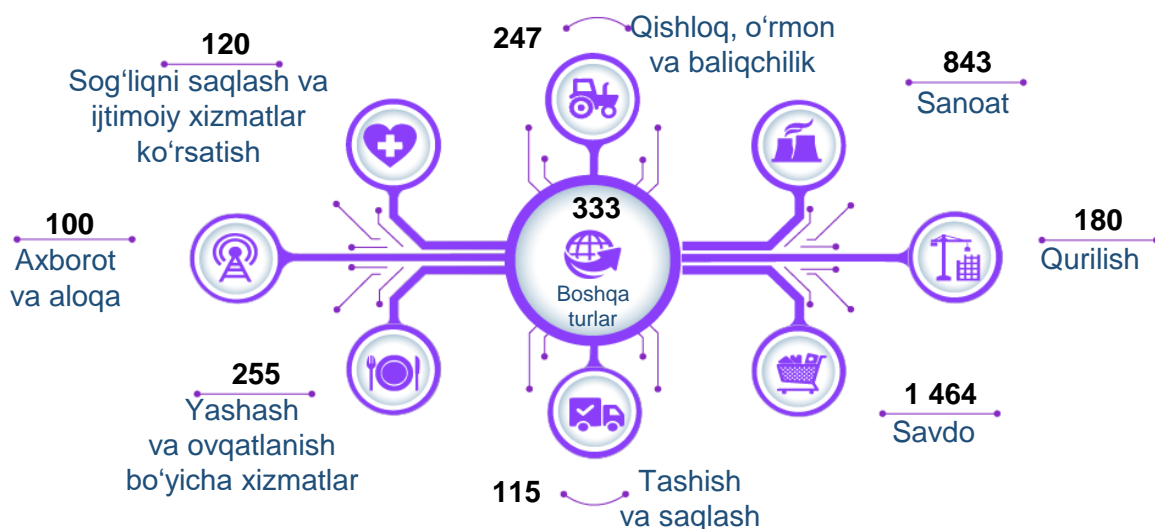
120
Sog‘liqni saqlash va ijtimoiy xizmatlar ko‘rsatish

247
Qishloq, o‘rmon va baliqchilik

843
Sanoat

100
Axborot va aloqa

333
Boshqa turlar

180
Qurilish

255
Yashash va ovqatlanish bo‘yicha xizmatlar

1 464
Savdo

115
Tashish va saqlash